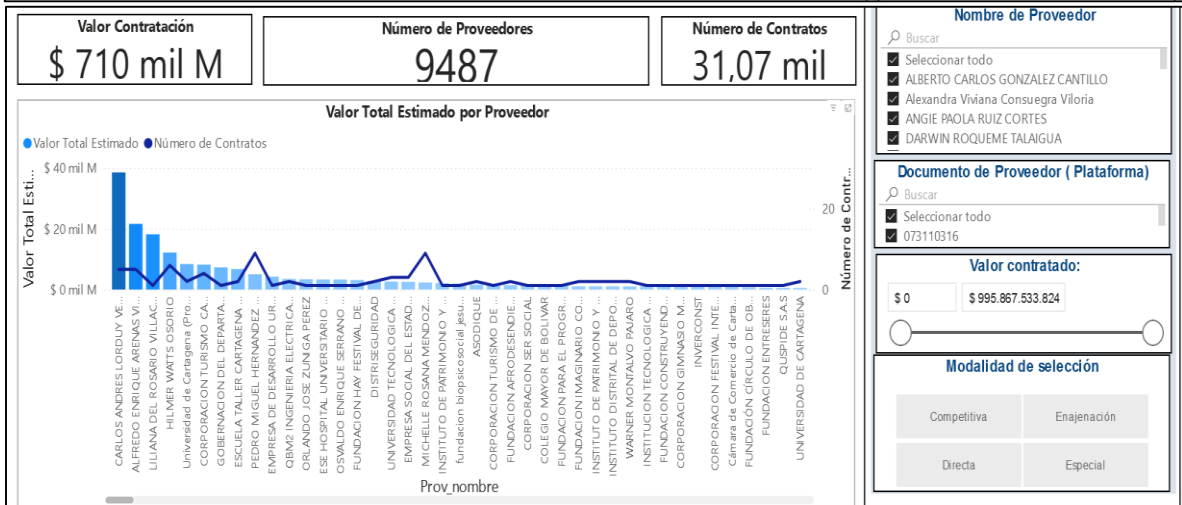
Valor Contratación
$ 710 mil M

Número de Proveedores
9487

Número de Contratos
31,07 mil

Valor Total Estimado por Proveedor

Valor Total Estimado  Número de Contratos

$ 40 mil M
$ 20 mil M
$ 0 mil M

Valor Total Esti...

20
0

Número de Contr...

CARLOS ANDRES LORDUY VE...
ALFREDO ENRIQUE ARENAS VI...
LILIANA DEL ROSARIO VILLAC...
HILMER WATTS OSORIO
Universidad de Cartagena (Pro...
CORPORACION TURISMO CA...
GOBERNACION DEL DEPARTA...
ESCUELA TALLER CARTAGENA ...
PEDRO MIGUEL HERNANDEZ ...
EMPRESA DE DESARROLLO UR...
QBM2 INGENIERIA ELECTRICA ...
ORLANDO JOSE ZUNIGA PEREZ
ESE HOSPITAL UNIVERSITARIO ...
OSVALDO ENRIQUE SERRANO ...
FUNDACION HAY FESTIVAL DE...
DISTRISEGURIDAD
UNIVERSIDAD TECNOLOGICA ...
EMPRESA SOCIAL DEL ESTAD...
MICHELLE ROSANA MENDOZ...
INSTITUTO DE PATRIMONIO Y ...
fundacion biopsicosocial jesu...
ASODIQUE
CORPORACION TURISMO DE ...
FUNDACION AFRODESENDIE...
CORPORACION SER SOCIAL
COLEGIO MAYOR DE BOLIVAR
FUNDACION PARA EL PROGR...
FUNDACION IMAGINARIO CO...
INSTITUTO DE PATRIMONIO Y ...
INSTITUTO DISTRITAL DE DEPO...
WARNER MONTALVO PAJARO
INSTITUCION TECNOLOGICA ...
FUNDACION CONSTRUYEND...
CORPORACION GIMNASIO M...
INVERCONST
CORPORACION FESTIVAL INTE...
Cámara de Comercio de Carta...
FUNDACIÓN CÍRCULO DE OB...
FUNDACION ENTRESERES
QUSPIDE S.A.S
UNIVERSIDAD DE CARTAGENA

Prov_nombre

Nombre de Proveedor
Buscar
Seleccionar todo
ALBERTO CARLOS GONZALEZ CANTILLO
Alexandra Viviana Consuegra Viloria
ANGIE PAOLA RUIZ CORTES
DARWIN ROQUEME TALAIGUA

Documento de Proveedor ( Plataforma)
Buscar
Seleccionar todo
073110316

Valor contratado:
$ 0
$ 995.867.533.824

Modalidad de selección
Competitiva
Enajenación
Directa
Especial